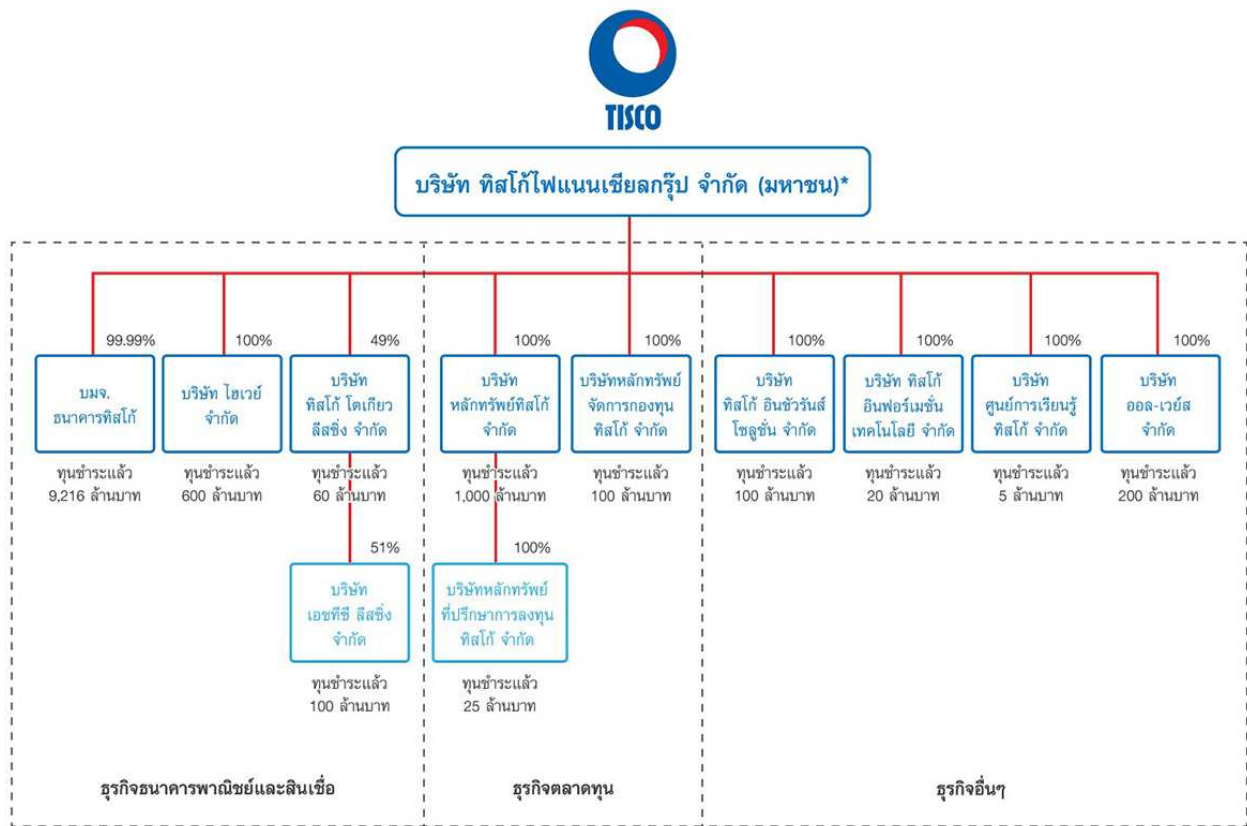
TISCO

บริษัท ทิสโก้ไฟแนนเชียลกรุ๊ป จำกัด (มหาชน)*

99.99%
บมจ.
ธนาคารทิสโก้
ทุนชำระแล้ว
9,216 ล้านบาท

100%
บริษัท ไฮเวย์
จำกัด
ทุนชำระแล้ว
600 ล้านบาท

49%
บริษัท
ทิสโก้ โตเกียว
ลีสซิ่ง จำกัด
ทุนชำระแล้ว
60 ล้านบาท

51%
บริษัท
เอชทีซี ลีสซิ่ง
จำกัด
ทุนชำระแล้ว
100 ล้านบาท

100%
บริษัท
หลักทรัพย์ทิสโก้
จำกัด
ทุนชำระแล้ว
1,000 ล้านบาท

100%
บริษัทหลักทรัพย์
ที่ปรึกษาการลงทุน
ทิสโก้ จำกัด
ทุนชำระแล้ว
25 ล้านบาท

100%
บริษัทหลักทรัพย์
จัดการกองทุน
ทิสโก้ จำกัด
ทุนชำระแล้ว
100 ล้านบาท

100%
บริษัท
ทิสโก้ อินชัวรันส์
โซลูชั่น จำกัด
ทุนชำระแล้ว
100 ล้านบาท

100%
บริษัท ทิสโก้
อินฟอร์เมชั่น
เทคโนโลยี จำกัด
ทุนชำระแล้ว
20 ล้านบาท

100%
บริษัท
ศูนย์การเรียนรู้
ทิสโก้ จำกัด
ทุนชำระแล้ว
5 ล้านบาท

100%
บริษัท
ออล-เวย์ส
จำกัด
ทุนชำระแล้ว
200 ล้านบาท

ธุรกิจธนาคารพาณิชย์และสินเชื่อ

ธุรกิจตลาดทุน

ธุรกิจอื่นๆ